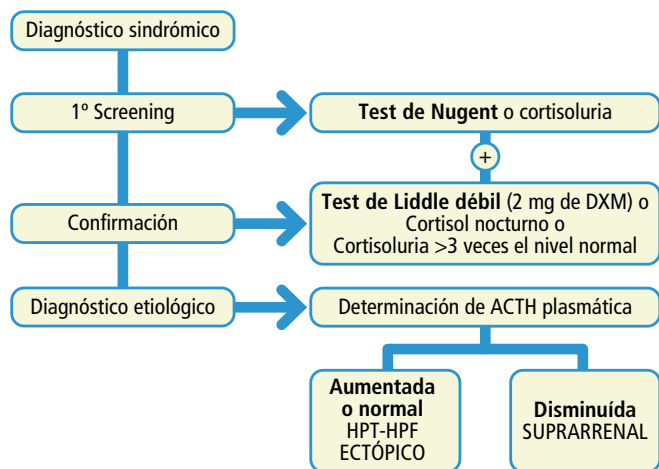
Diagnóstico sindrómico

1º Screening

Test de Nugent o cortisoluria

+

Confirmación

Test de Liddle débil (2 mg de DXM) o Cortisol nocturno o Cortisoluria >3 veces el nivel normal

Diagnóstico etiológico

Determinación de ACTH plasmática

Aumentada o normal
HPT-HPF
ECTÓPICO

Disminuída
SUPRARRENAL